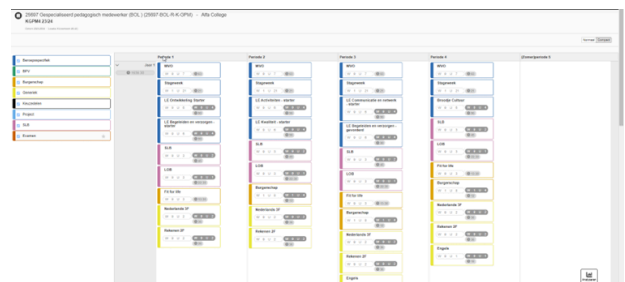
25697 Gespecialiseerd pedagogisch medewerker (BOL) | (25697-BOL-R-K-OPM) - Alfa College
KGPM4 23/24

Beroepsspecifiek
MVV
Burgerschap
Generiek
Keuzedelen
Project
SLB
Examen

Periode 1
MVV
Dagstart
LE Ontwikkeling: starter
LE Begeleiden en verzorgen: starter
SLB
LOB
Fit for life
Nederlands 3F
Rekenen 2F

Periode 2
MVV
Dagstart
LE Activiteiten: starter
LE Kwaliteit: starter
SLB
LOB
Burgerschap
Nederlands 3F
Rekenen 2F

Periode 3
MVV
Dagstart
LE Communicatie en netwerk: starter
LE Begeleiden en verzorgen: gevorderd
SLB
LOB
Fit for life
Burgerschap
Nederlands 3F
Rekenen 2F
Engels

Periode 4
MVV
Dagstart
Brede Cultuur
SLB
LOB
Fit for life
Burgerschap
Nederlands 3F
Rekenen 2F
Engels

Zomerperiode 4